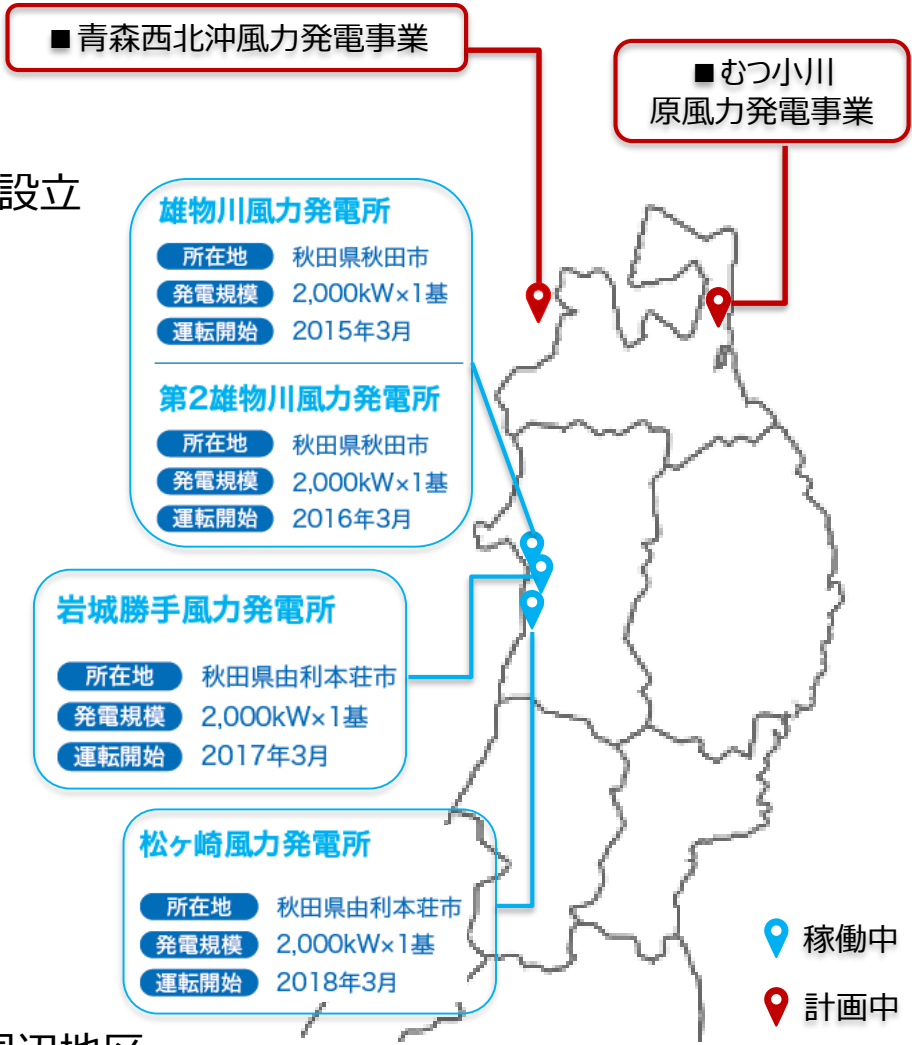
■青森西北沖風力発電事業

■むつ小川原風力発電事業

設立

雄物川風力発電所
所在地 秋田県秋田市
発電規模 2,000kW×1基
運転開始 2015年3月

第2雄物川風力発電所
所在地 秋田県秋田市
発電規模 2,000kW×1基
運転開始 2016年3月

岩城勝手風力発電所
所在地 秋田県由利本荘市
発電規模 2,000kW×1基
運転開始 2017年3月

松ヶ崎風力発電所
所在地 秋田県由利本荘市
発電規模 2,000kW×1基
運転開始 2018年3月

稼働中

計画中

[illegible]